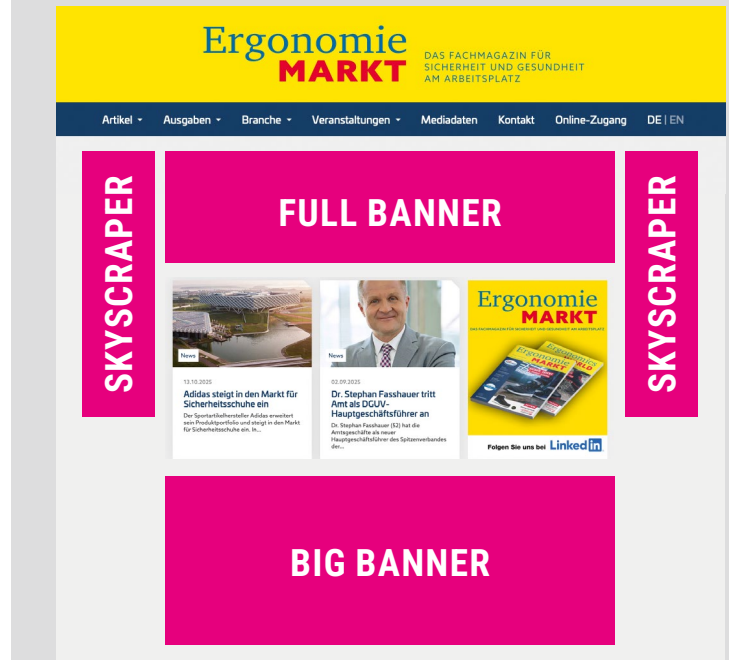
Ergonomie
MARKT
DAS FACHMAGAZIN FÜR SICHERHEIT UND GESUNDHEIT AM ARBEITSPLATZ

Artikel Ausgaben Branche Veranstaltungen Mediadaten Kontakt Online-Zugang DE | EN

SKYSCRAPER

FULL BANNER

SKYSCRAPER

News
13.10.2025
Adidas steigt in den Markt für Sicherheitsschuhe ein
Der Sportartikelhersteller Adidas erweitert sein Produktportfolio und steigt in den Markt für Sicherheitsschuhe ein. In...

News
02.09.2025
Dr. Stephan Fasshauer tritt Amt als DGUV-Hauptgeschäftsführer an
Dr. Stephan Fasshauer (52) hat die Amtsgeschäfte als neuer Hauptgeschäftsführer des Spitzenverbandes der...

Ergonomie
MARKT
DAS FACHMAGAZIN FÜR SICHERHEIT UND GESUNDHEIT AM ARBEITSPLATZ
Folgen Sie uns bei LinkedIn

BIG BANNER